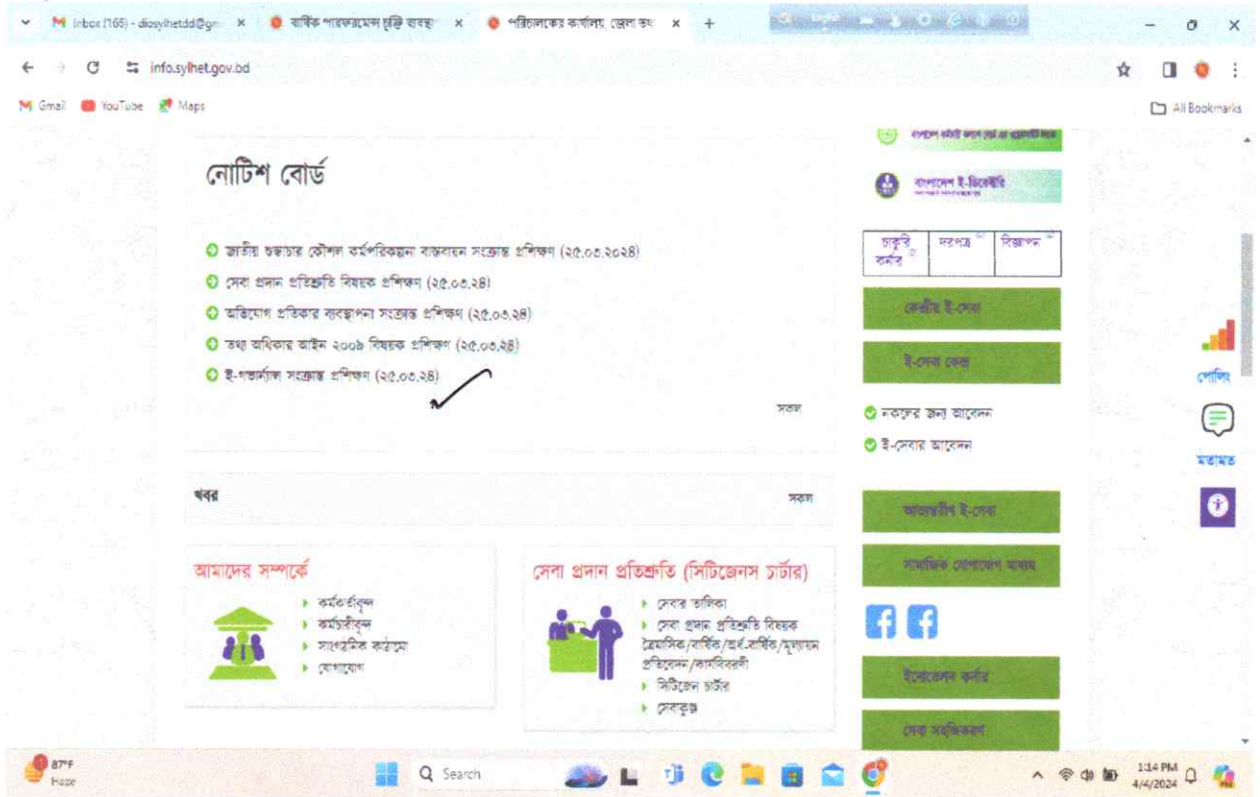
M Inbox (165) - diosylhetdd@gm × বার্ষিক পারফরমেন্স চুক্তি ব্যবস্থা × পরিচালকের কার্যালয়, জেলা তথ্য × +

info.sylhet.gov.bd

Gmail YouTube Maps

All Bookmarks

নোটিশ বোর্ড

জাতীয় শুদ্ধাচার কৌশল কর্মপরিকল্পনা বাস্তবায়ন সংক্রান্ত প্রশিক্ষণ (২৫.০৩.২০২৪)

সেবা প্রদান প্রতিশ্রুতি বিষয়ক প্রশিক্ষণ (২৫.০৩.২৪)

অভিযোগ প্রতিকার ব্যবস্থাপনা সংক্রান্ত প্রশিক্ষণ (২৫.০৩.২৪)

তথ্য অধিকার আইন ২০০৯ বিষয়ক প্রশিক্ষণ (২৫.০৩.২৪)

ই-গভর্ন্যান্স সংক্রান্ত প্রশিক্ষণ (২৫.০৩.২৪)

সকল

খবর

সকল

আমাদের সম্পর্কে

কর্মকর্তাবৃন্দ
কর্মচারীবৃন্দ
সাংগঠনিক কাঠামো
যোগাযোগ

সেবা প্রদান প্রতিশ্রুতি (সিটিজেনস চার্টার)

সেবার তালিকা
সেবা প্রদান প্রতিশ্রুতি বিষয়ক ত্রৈমাসিক/বার্ষিক/অর্ধ-বার্ষিক/মূল্যায়ন প্রতিবেদন/কার্যবিবরণী
সিটিজেন চার্টার
সেবাকুঞ্জ

বাংলাদেশ ই-রিক্রুটিং

চাকুরি বার্তা | দরপত্র | বিজ্ঞাপন

কেন্দ্রীয় ই-সেবা

ই-সেবা কেন্দ্র

নকলের জন্য আবেদন

ই-সেবার আবেদন

অভ্যন্তরীণ ই-সেবা

সামাজিক যোগাযোগ মাধ্যম

ইনোভেশন কর্নার

সেবা সহজিকরণ

পোলিং

মতামত

87°F Haze

Search

1:14 PM 4/4/2024